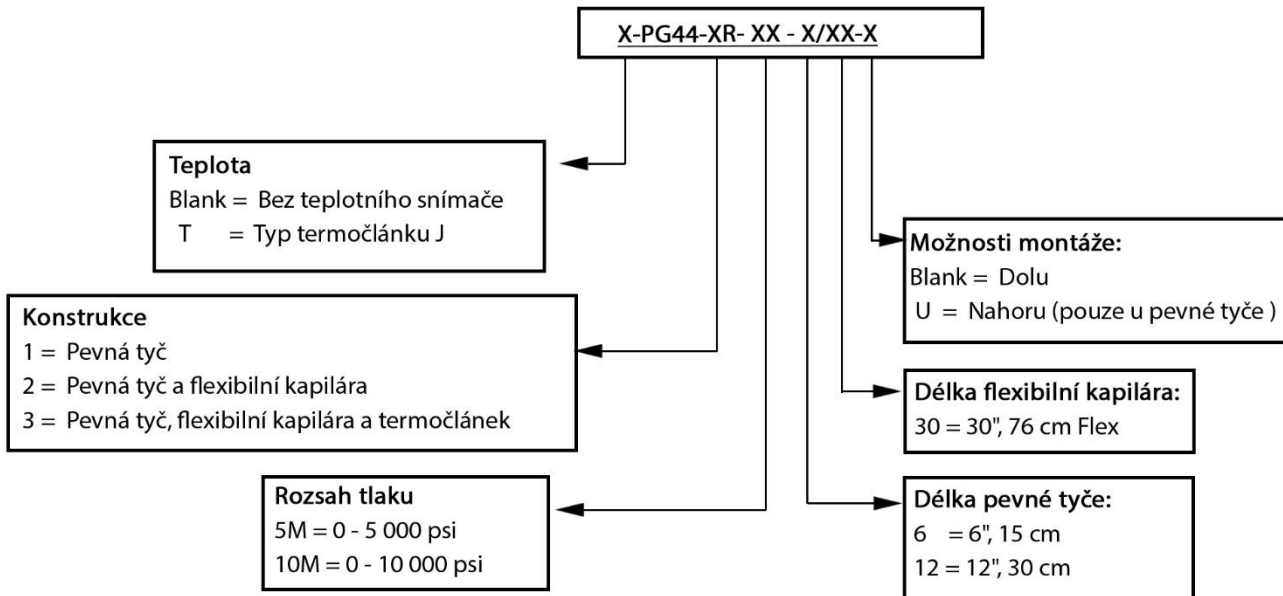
X-PG44-XR- XX - X/XX-X

Teplota
Blank = Bez teplotního snímače
T = Typ termočlánku J

Možnosti montáže:
Blank = Dolu
U = Nahoru (pouze u pevné tyče )

Konstrukce
1 = Pevná tyč
2 = Pevná tyč a flexibilní kapilára
3 = Pevná tyč, flexibilní kapilára a termočlánek

Délka flexibilní kapilára:
30 = 30", 76 cm Flex

Rozsah tlaku
5M = 0 - 5 000 psi
10M = 0 - 10 000 psi

Délka pevné tyče:
6 = 6", 15 cm
12 = 12", 30 cm